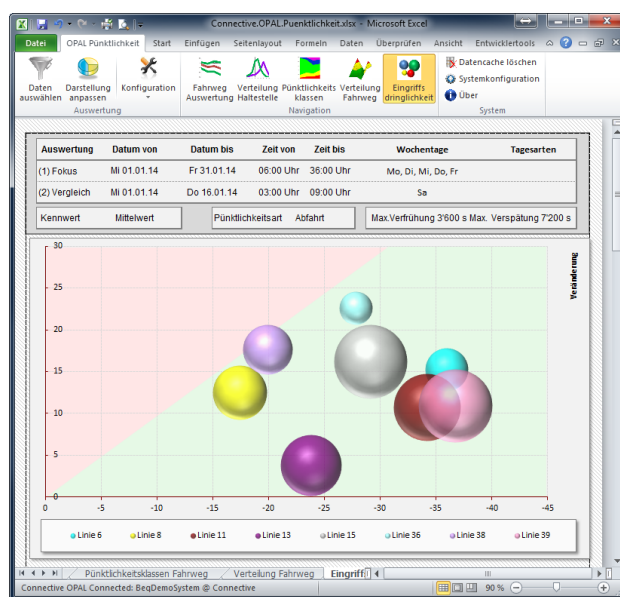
Connective.OPAL.Puenktlichkeit.xlsx - Microsoft Excel

Datei | OPAL Pünktlichkeit | Start | Einfügen | Seitenlayout | Formeln | Daten | Überprüfen | Ansicht | Entwicklertools

Daten auswählen | Darstellung anpassen | Konfiguration
Auswertung

Fahrweg Auswertung | Verteilung Haltestelle | Pünktlichkeits klassen | Verteilung Fahrweg | Eingriffs dringlichkeit
Navigation

Datencache löschen
Systemkonfiguration
Über
System

| Auswertung | Datum von | Datum bis | Zeit von | Zeit bis | Wochentage | Tagesarten |
|---|---|---|---|---|---|---|
| (1) Fokus | Mi 01.01.14 | Fr 31.01.14 | 06:00 Uhr | 36:00 Uhr | Mo, Di, Mi, Do, Fr | |
| (2) Vergleich | Mi 01.01.14 | Do 16.01.14 | 03:00 Uhr | 09:00 Uhr | Sa | |

Kennwert | Mittelwert
Pünktlichkeitsart | Abfahrt
Max.Verfrühung 3'600 s Max. Verspätung 7'200 s

Veränderung

30
25
20
15
10
5
0

0 -5 -10 -15 -20 -25 -30 -35 -40 -45

Linie 6 | Linie 8 | Linie 11 | Linie 13 | Linie 15 | Linie 36 | Linie 38 | Linie 39

Pünktlichkeitsklassen Fahrweg | Verteilung Fahrweg | Eingriffs

Connective OPAL Connected: BeqDemoSystem @ Connective

90 %